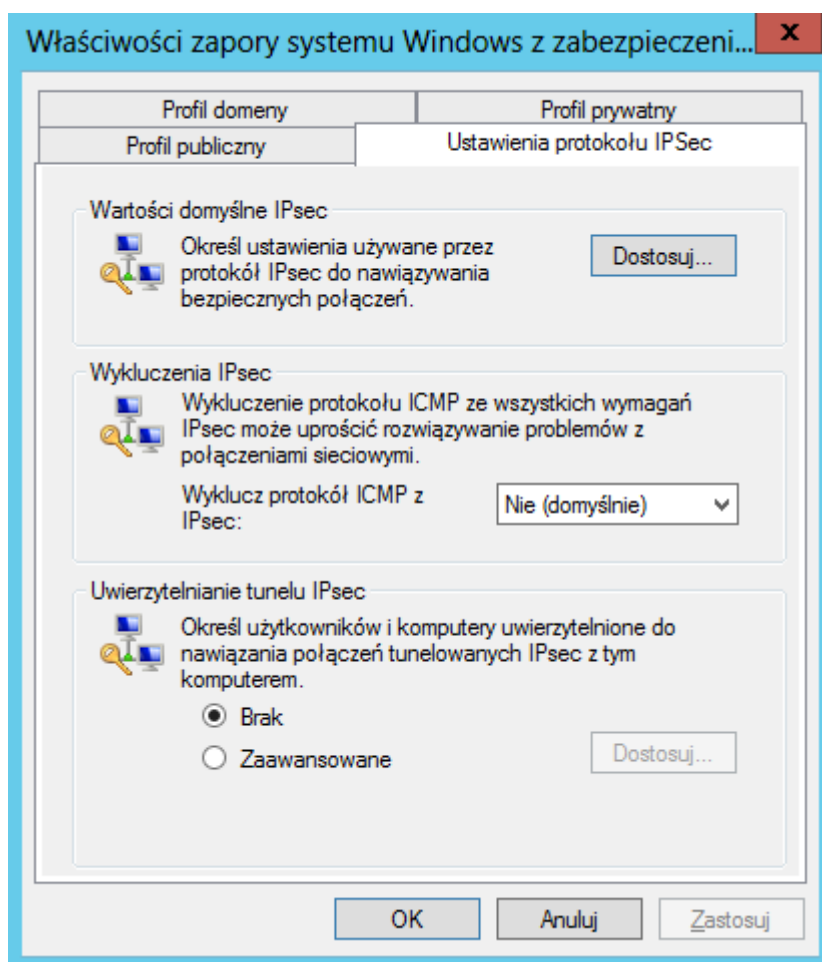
Właściwości zapory systemu Windows z zabezpieczeni...

x

Profil domeny

Profil prywatny

Profil publiczny

Ustawienia protokołu IPSec

Wartości domyślne IPsec

Określ ustawienia używane przez protokół IPsec do nawiązywania bezpiecznych połączeń.

Dostosuj...

Wykluczenia IPsec

Wykluczenie protokołu ICMP ze wszystkich wymagań IPsec może uprościć rozwiązywanie problemów z połączeniami sieciowymi.

Wyklucz protokół ICMP z IPsec:

Nie (domyślnie)

Uwierzytelnianie tunelu IPsec

Określ użytkowników i komputery uwierzytelnione do nawiązania połączeń tunelowanych IPsec z tym komputerem.

Brak

Zaawansowane

Dostosuj...

OK

Anuluj

Zastosuj